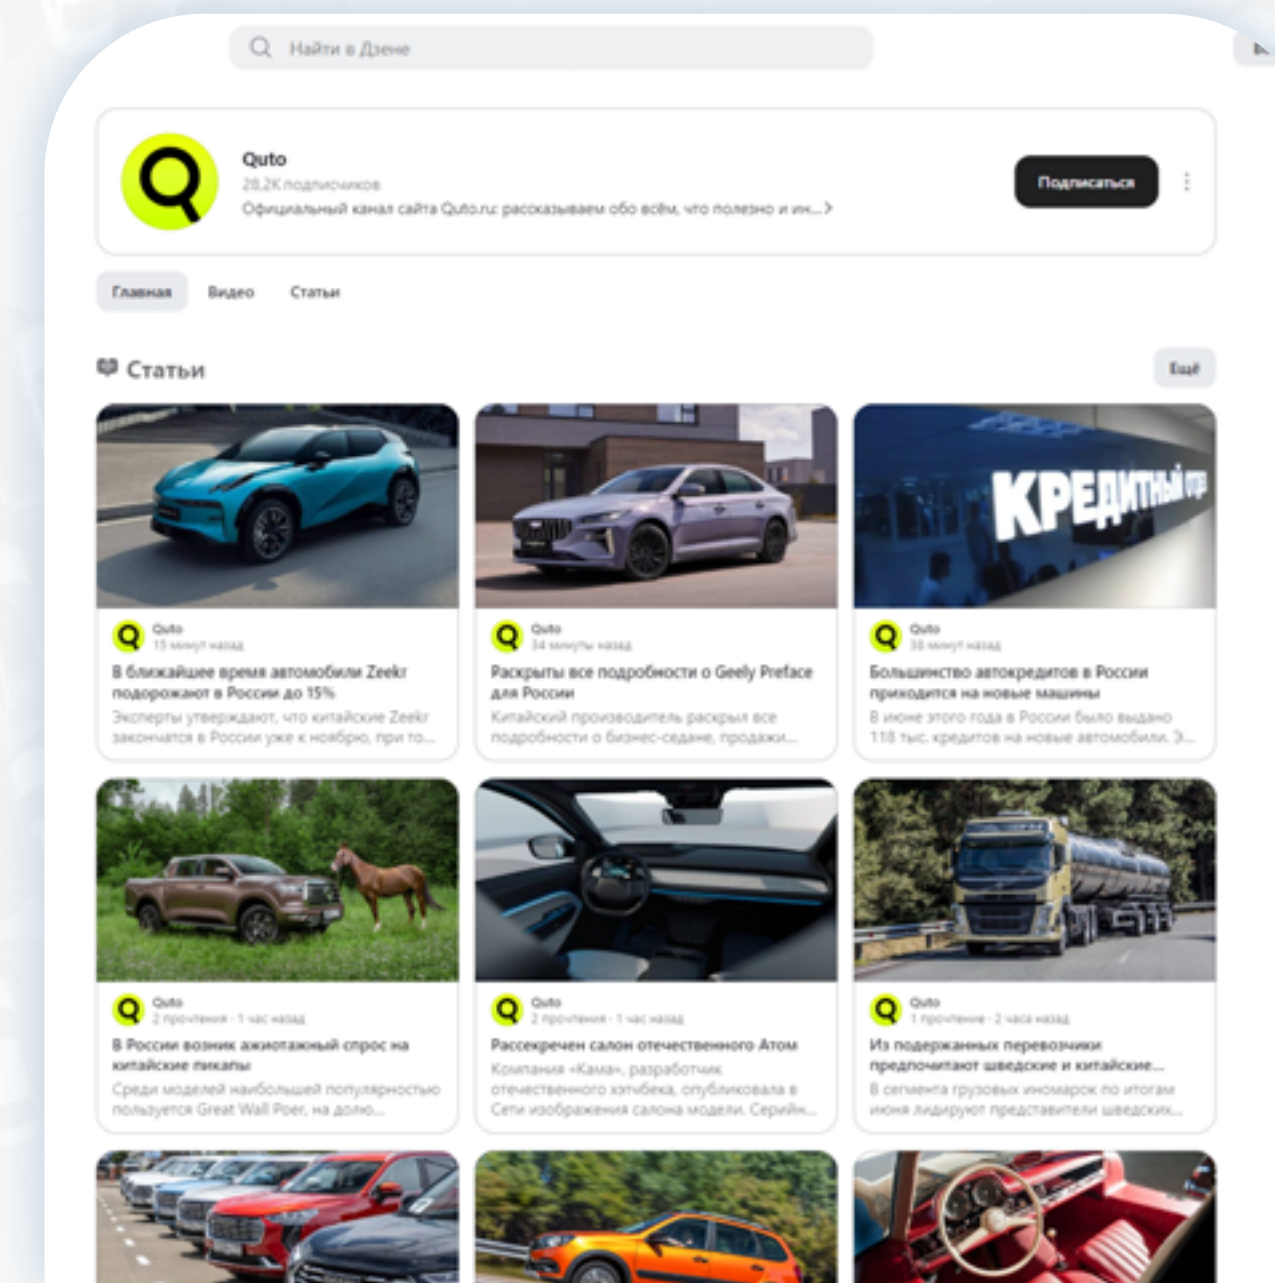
Найти в Дзене

Quto
28,2K подписчиков
Официальный канал сайта Quto.ru: рассказываем обо всём, что полезно и ин... >

Подписаться

Главная Видео Статьи

Статьи

Ещё

КРЕДИТНЫЙ ОТ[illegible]

Quto
15 минут назад
В ближайшее время автомобили Zeekr подорожают в России до 15%
Эксперты утверждают, что китайские Zeekr закончатся в России уже к ноябрю, при то...

Quto
34 минуты назад
Раскрыты все подробности о Geely Preface для России
Китайский производитель раскрыл все подробности о бизнес-седане, продажи...

Quto
38 минут назад
Большинство автокредитов в России приходится на новые машины
В июне этого года в России было выдано 118 тыс. кредитов на новые автомобили. Э...

Quto
2 прочтения · 1 час назад
В России возник ажиотажный спрос на китайские пикапы
Среди моделей наибольшей популярностью пользуется Great Wall Poer, на долю...

Quto
2 прочтения · 1 час назад
Рассекречен салон отечественного Атом
Компания «Кама», разработчик отечественного хэтчбека, опубликовала в Сети изображения салона модели. Серийн...

Quto
1 прочтение · 2 часа назад
Из подержанных перевозчики предпочитают шведские и китайские...
В сегменте грузовых иномарок по итогам июня лидируют представители шведских...